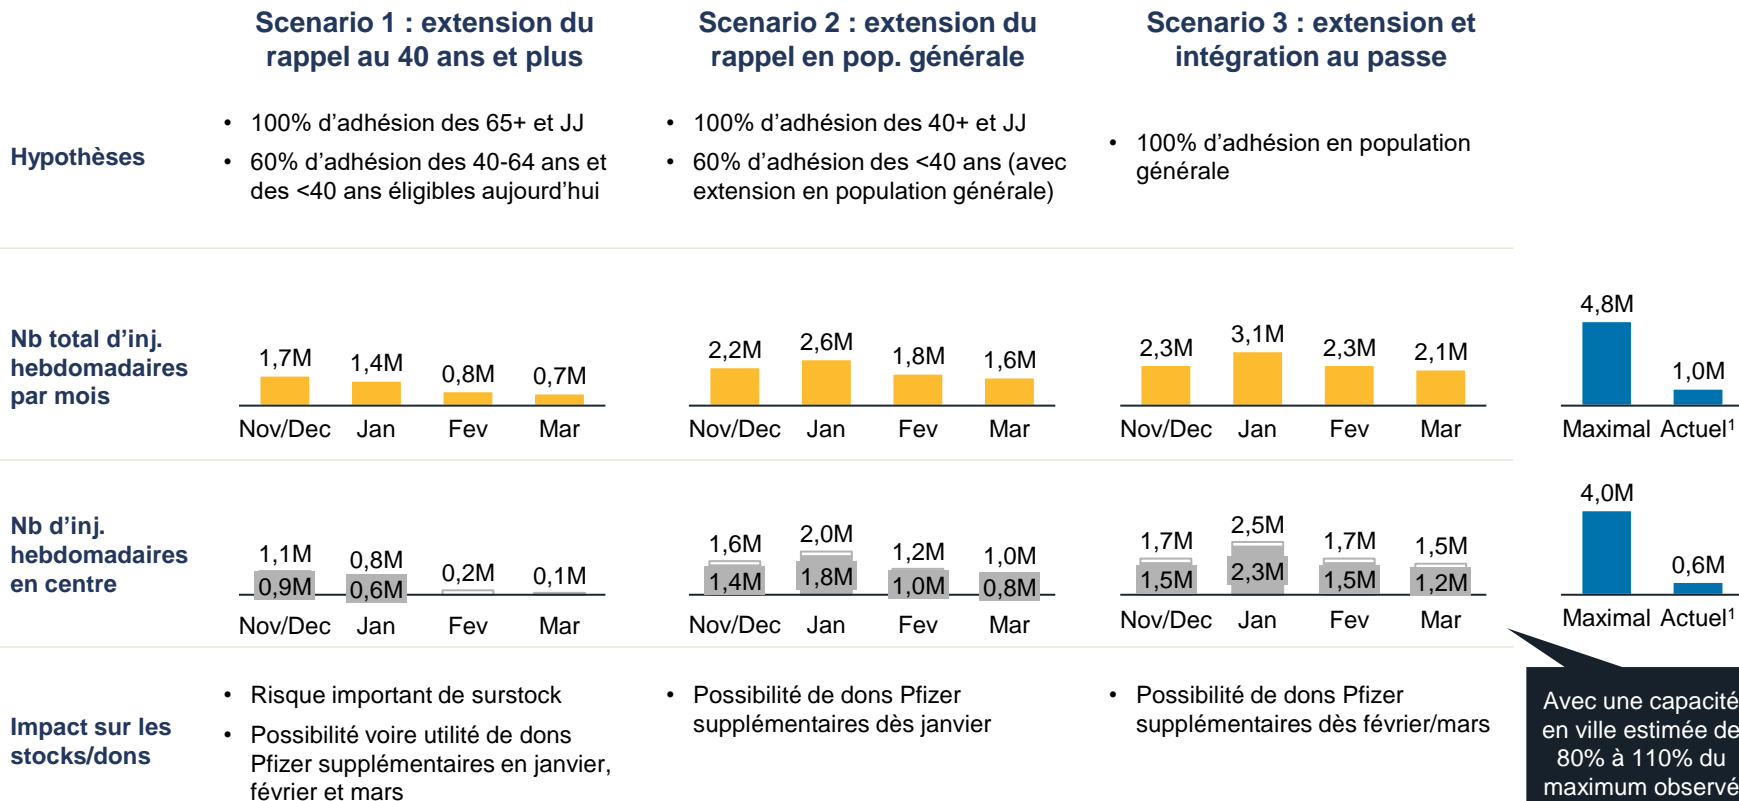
Scenario 1 : extension du rappel au 40 ans et plus

Scenario 2 : extension du rappel en pop. générale

Scenario 3 : extension et intégration au passe

Hypothèses

• 100% d'adhésion des 65+ et JJ
• 60% d'adhésion des 40-64 ans et des <40 ans éligibles aujourd'hui

• 100% d'adhésion des 40+ et JJ
• 60% d'adhésion des <40 ans (avec extension en population générale)

• 100% d'adhésion en population générale

Nb total d'inj. hebdomadaires par mois

1,7M 1,4M 0,8M 0,7M
Nov/Dec Jan Fev Mar

2,2M 2,6M 1,8M 1,6M
Nov/Dec Jan Fev Mar

2,3M 3,1M 2,3M 2,1M
Nov/Dec Jan Fev Mar

4,8M 1,0M
Maximal Actuel¹

Nb d'inj. hebdomadaires en centre

1,1M 0,9M 0,8M 0,6M 0,2M 0,1M
Nov/Dec Jan Fev Mar

1,6M 1,4M 2,0M 1,8M 1,2M 1,0M 1,0M 0,8M
Nov/Dec Jan Fev Mar

1,7M 1,5M 2,5M 2,3M 1,7M 1,5M 1,5M 1,2M
Nov/Dec Jan Fev Mar

4,0M 0,6M
Maximal Actuel¹

Impact sur les stocks/dons

• Risque important de surstock
• Possibilité voire utilité de dons Pfizer supplémentaires en janvier, février et mars

• Possibilité de dons Pfizer supplémentaires dès janvier

• Possibilité de dons Pfizer supplémentaires dès février/mars

Avec une capacité en ville estimée de 80% à 110% du maximum observé